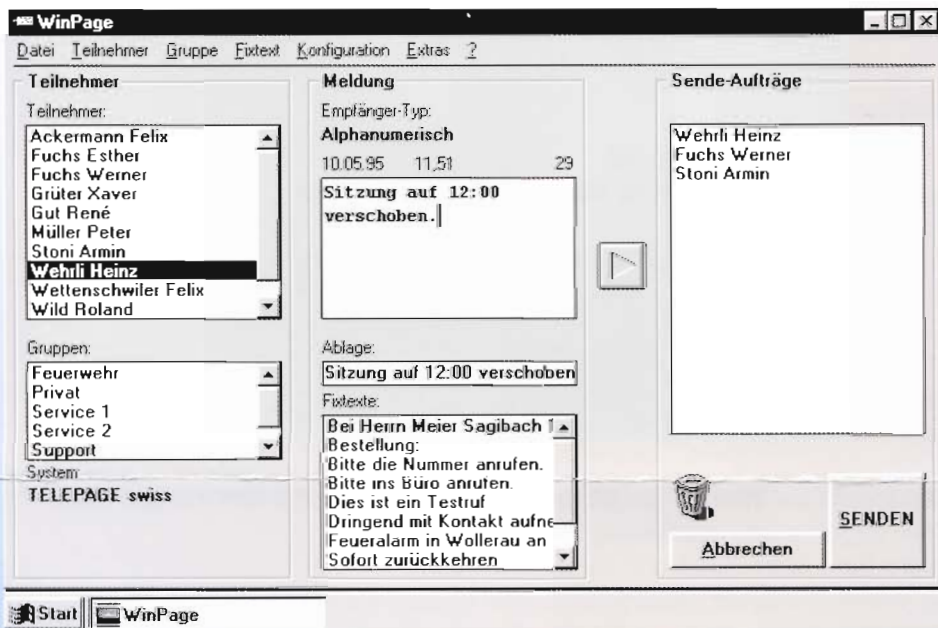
WinPage

Datei Teilnehmer Gruppe Fixtext Konfiguration Extras ?

Teilnehmer

Teilnehmer:

Ackermann Felix
Fuchs Esther
Fuchs Werner
Grüter Xaver
Gut René
Müller Peter
Stoni Armin
Wehrli Heinz
Wettenschwiler Felix
Wild Roland

Gruppen:

Feuerwehr
Privat
Service 1
Service 2
Support

System

TELEPAGE swiss

Meldung

Empfänger-Typ:

Alphanumerisch

10.05.95 11.51 29

Sitzung auf 12:00 verschoben.

Ablage:

Sitzung auf 12:00 verschoben

Fixtexte:

Bei Herrn Meier Sagibach 1
Bestellung:
Bitte die Nummer anrufen.
Bitte ins Büro anrufen.
Dies ist ein Testruf
Dringend mit Kontakt aufne
Feueralarm in Wollerau an
Sofort zurückkehren

Sende-Aufträge

Wehrli Heinz
Fuchs Werner
Stoni Armin

Abbrechen

SENDEN

Start WinPage